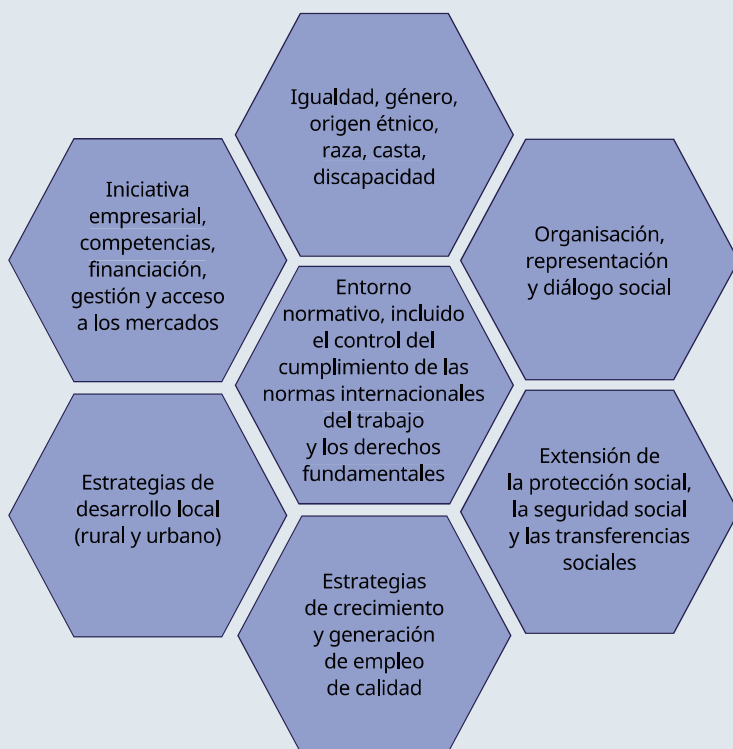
Igualdad, género, origen étnico, raza, casta, discapacidad

Iniciativa empresarial, competencias, financiación, gestión y acceso a los mercados

Organisación, representación y diálogo social

Entorno normativo, incluido el control del cumplimiento de las normas internacionales del trabajo y los derechos fundamentales

Estrategias de desarrollo local (rural y urbano)

Extensión de la protección social, la seguridad social y las transferencias sociales

Estrategias de crecimiento y generación de empleo de calidad